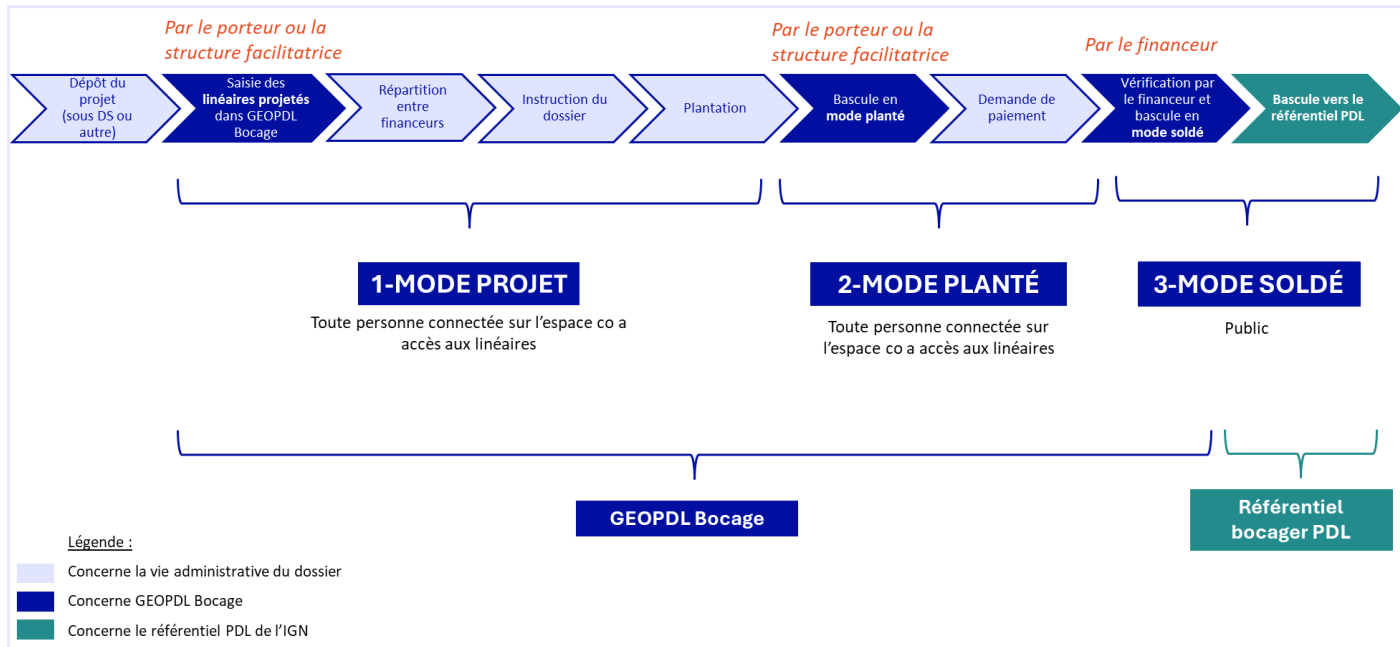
Par le porteur ou la structure facilitatrice

Par le porteur ou la structure facilitatrice

Par le financeur

Dépôt du projet (sous DS ou autre)

Saisie des **linéaires projetés** dans GEOPDL Bocage

Répartition entre financeurs

Instruction du dossier

Plantation

Bascule en **mode planté**

Demande de paiement

Vérification par le financeur et bascule en **mode soldé**

Bascule vers le référentiel PDL

1-MODE PROJET

Toute personne connectée sur l'espace co a accès aux linéaires

2-MODE PLANTÉ

Toute personne connectée sur l'espace co a accès aux linéaires

3-MODE SOLDÉ

Public

GEOPDL Bocage

Référentiel bocager PDL

Légende :

Concerne la vie administrative du dossier

Concerne GEOPDL Bocage

Concerne le référentiel PDL de l'IGN